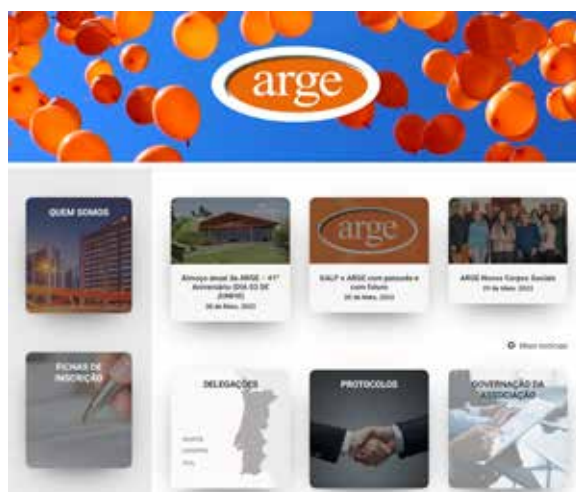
arge

QUEM SOMOS

Almoço anual da ARGE – 41° Aniversário (DIA 03 DE JUNHO)
30 de Maio, 2023

arge

GALP e ARGE com passado e com futuro
30 de Maio, 2023

ARGE Novos Corpos Sociais
29 de Maio, 2023

Mais notícias

FICHAS DE INSCRIÇÃO

DELEGAÇÕES

PROTOCOLOS

GOVERNAÇÃO DA ASSOCIAÇÃO